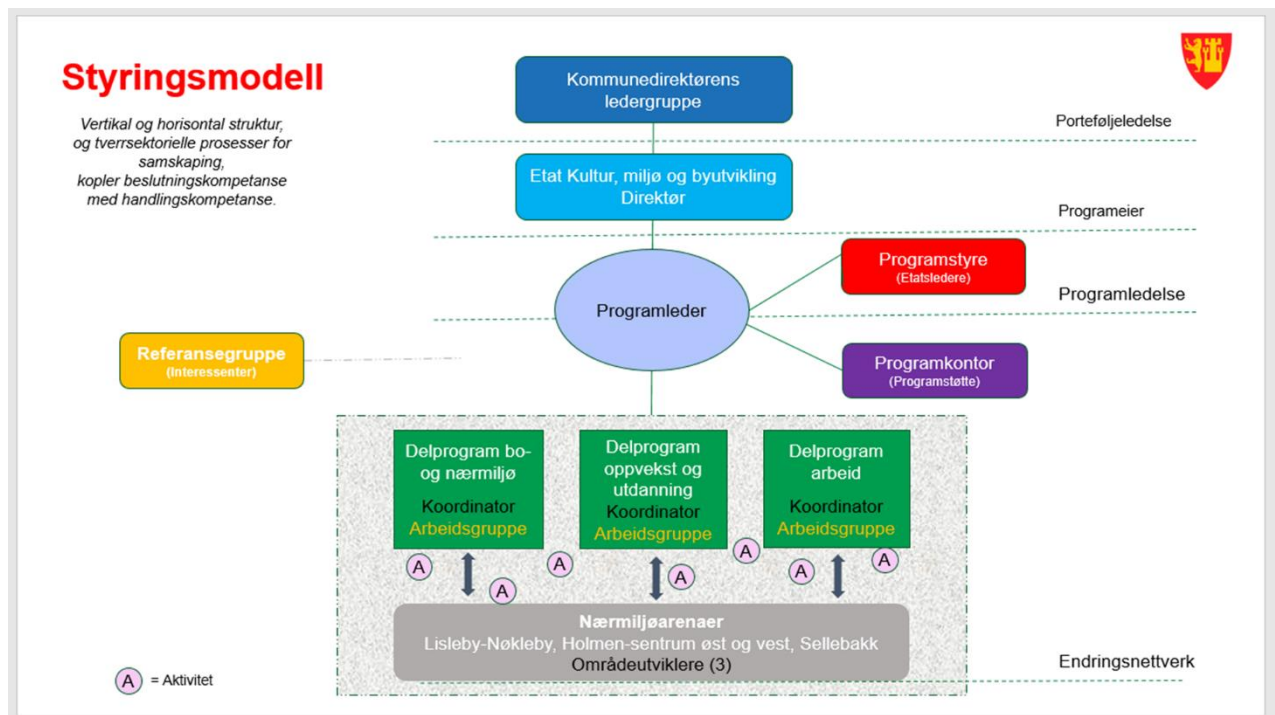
Styringsmodell

Vertikal og horisontal struktur, og tverrsektorielle prosesser for samskaping, kopler beslutningskompetanse med handlingskompetanse.

Kommunedirektørens ledergruppe

Porteføljeledelse

Etat Kultur, miljø og byutvikling Direktør

Programeier

Programstyre
(Etatsledere)

Programledelse

Programleder

Referansegruppe
(Interessenter)

Programkontor
(Programstøtte)

Delprogram bo- og nærmiljø
Koordinator
Arbeidsgruppe

Delprogram oppvekst og utdanning
Koordinator
Arbeidsgruppe

Delprogram arbeid
Koordinator
Arbeidsgruppe

A A A A A A A A

Nærmiljøarenaer
Lisleby-Nøkleby, Holmen-sentrum øst og vest, Sellebakk
Områdeutviklere (3)

Endringsnettverk

A = Aktivitet